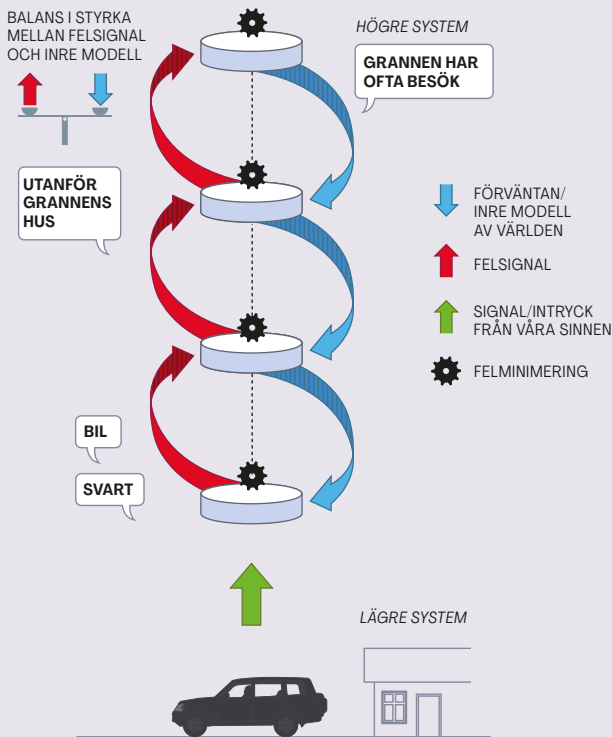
BALANS I STYRKA MELLAN FELSIGNAL OCH INRE MODELL

HÖGRE SYSTEM

GRANNEN HAR OFTA BESÖK

UTANFÖR GRANNENS HUS

FÖRVÄNTAN/ INRE MODELL AV VÄRLDEN

FELSIGNAL

SIGNAL/INTRYCK FRÅN VÅRA SINNEN

FELMINIMERING

BIL

SVART

LÄGRE SYSTEM